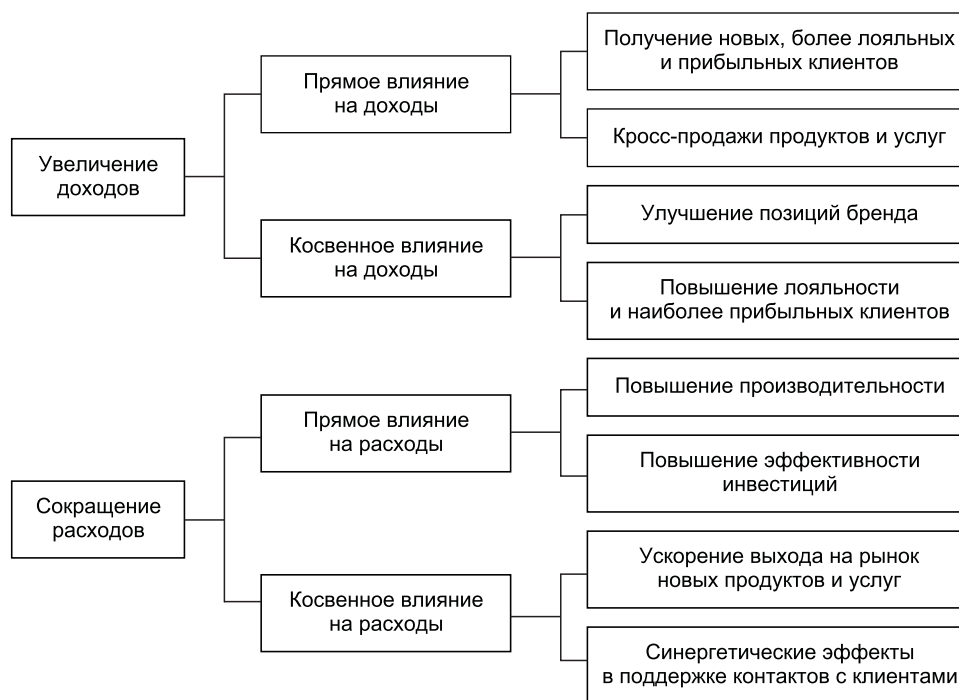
Увеличение доходов

Прямое влияние на доходы

Получение новых, более лояльных и прибыльных клиентов

Кросс-продажи продуктов и услуг

Косвенное влияние на доходы

Улучшение позиций бренда

Повышение лояльности и наиболее прибыльных клиентов

Сокращение расходов

Прямое влияние на расходы

Повышение производительности

Повышение эффективности инвестиций

Косвенное влияние на расходы

Ускорение выхода на рынок новых продуктов и услуг

Синергетические эффекты в поддержке контактов с клиентами